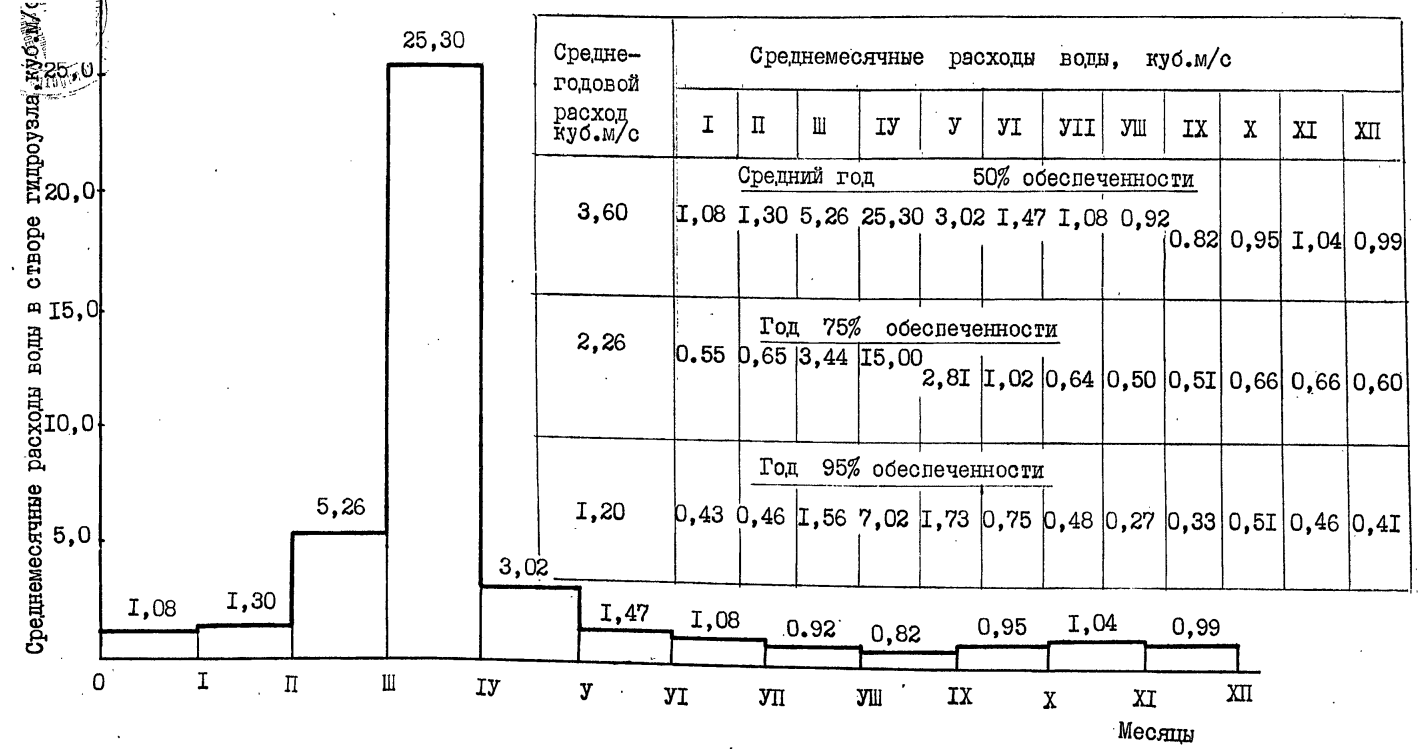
Среднемесячные расходы воды в створе гидроузла,куб.м/с

25,0
20,0
I5,0
I0,0
5,0

25,30
5,26
3,02
I,08
I,30
I,47
I,08
0.92
0,82
0,95
I,04
0,99

O I П Ш IУ У УI УП УШ IX X XI XП
Месяцы

| Среднегодовой расход куб.м/с | I | П | Ш | IУ | У | УI | УII | УШ | IX | X | XI | XП |
|---|---|---|---|---|---|---|---|---|---|---|---|---|
| | Средний год 50% обеспеченности | | | | | | | | | | | |
| 3,60 | I,08 | I,30 | 5,26 | 25,30 | 3,02 | I,47 | I,08 | 0,92 | 0.82 | 0,95 | I,04 | 0,99 |
| | Год 75% обеспеченности | | | | | | | | | | | |
| 2,26 | 0.55 | 0,65 | 3,44 | I5,00 | 2,8I | I,02 | 0,64 | 0,50 | 0,5I | 0,66 | 0,66 | 0,60 |
| | Год 95% обеспеченности | | | | | | | | | | | |
| I,20 | 0,43 | 0,46 | I,56 | 7,02 | I,73 | 0,75 | 0,48 | 0,27 | 0,33 | 0,5I | 0,46 | 0,4I |

Среднемесячные расходы воды, куб.м/с